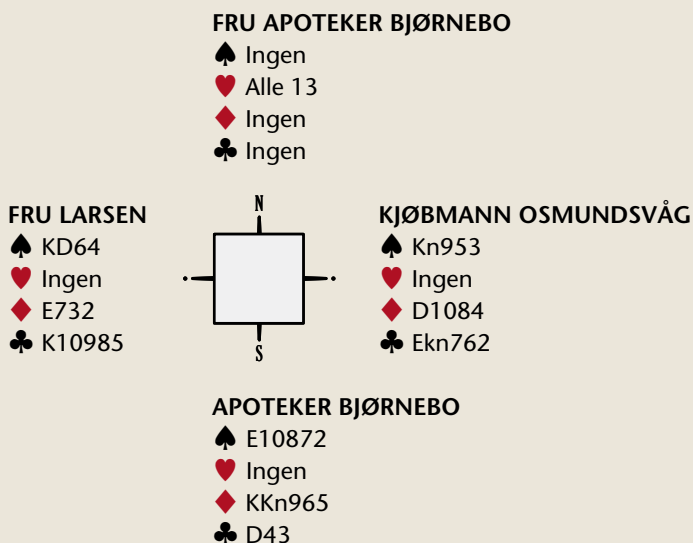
FRU APOTEKER BJØRNEBO
♠ Ingen
♥ Alle 13
♦ Ingen
♣ Ingen

FRU LARSEN
♠ KD64
♥ Ingen
♦ E732
♣ K10985

N
S

KJØBMANN OSMUNDSVÅG
♠ Kn953
♥ Ingen
♦ D1084
♣ Ekn762

APOTEKER BJØRNEBO
♠ E10872
♥ Ingen
♦ KKn965
♣ D43